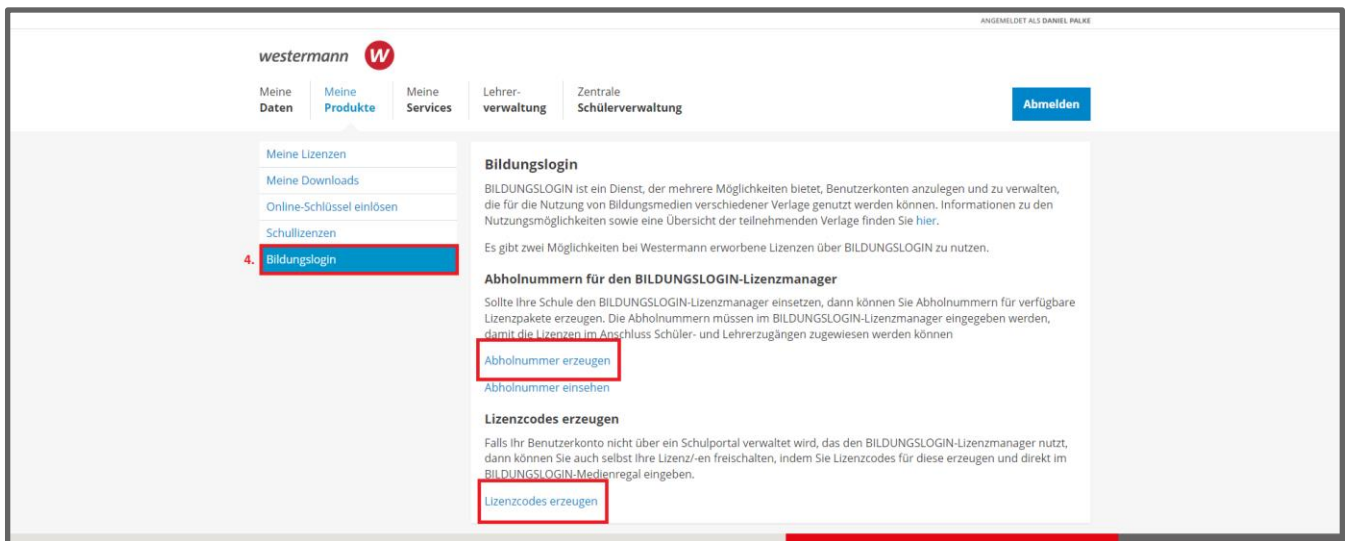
ANGEMELDET ALS DANIEL PALKE

westermann W

Meine Daten | Meine Produkte | Meine Services | Lehrerverwaltung | Zentrale Schülerverwaltung

Abmelden

Meine Lizenzen
Meine Downloads
Online-Schlüssel einlösen
Schullizenzen
4. Bildungslogin

Bildungslogin

BILDUNGSLOGIN ist ein Dienst, der mehrere Möglichkeiten bietet, Benutzerkonten anzulegen und zu verwalten, die für die Nutzung von Bildungsmedien verschiedener Verlage genutzt werden können. Informationen zu den Nutzungsmöglichkeiten sowie eine Übersicht der teilnehmenden Verlage finden Sie hier.

Es gibt zwei Möglichkeiten bei Westermann erworbene Lizenzen über BILDUNGSLOGIN zu nutzen.

Abholnummern für den BILDUNGSLOGIN-Lizenzmanager

Sollte Ihre Schule den BILDUNGSLOGIN-Lizenzmanager einsetzen, dann können Sie Abholnummern für verfügbare Lizenzpakete erzeugen. Die Abholnummern müssen im BILDUNGSLOGIN-Lizenzmanager eingegeben werden, damit die Lizenzen im Anschluss Schüler- und Lehrerzugängen zugewiesen werden können

Abholnummer erzeugen

Abholnummer einsehen

Lizenzcodes erzeugen

Falls Ihr Benutzerkonto nicht über ein Schulportal verwaltet wird, das den BILDUNGSLOGIN-Lizenzmanager nutzt, dann können Sie auch selbst Ihre Lizenz/-en freischalten, indem Sie Lizenzcodes für diese erzeugen und direkt im BILDUNGSLOGIN-Medienregal eingeben.

Lizenzcodes erzeugen